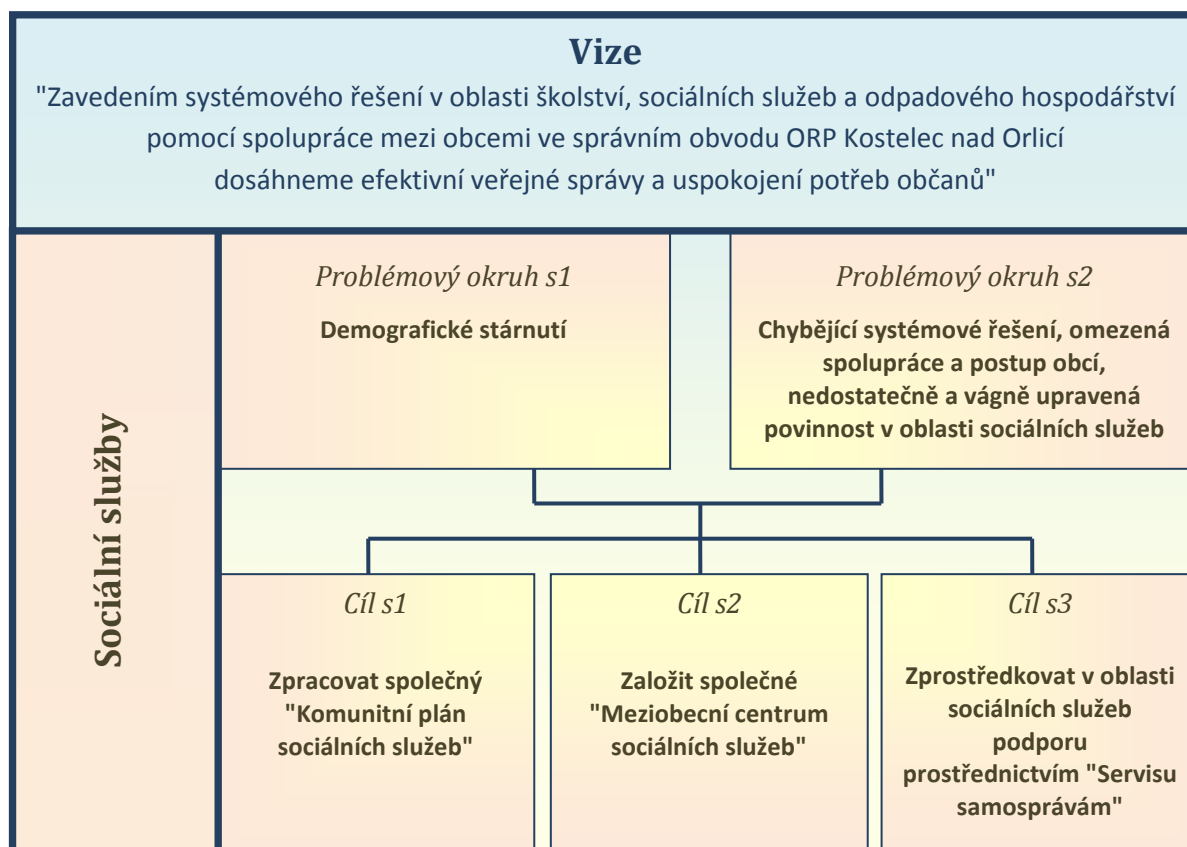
Vize

"Zavedením systémového řešení v oblasti školství, sociálních služeb a odpadového hospodářství pomocí spolupráce mezi obcemi ve správním obvodu ORP Kostelec nad Orlicí dosáhneme efektivní veřejné správy a uspokojení potřeb občanů"

Sociální služby

Problémový okruh s1

Demografické stárnutí

Problémový okruh s2

Chybějící systémové řešení, omezená spolupráce a postup obcí, nedostatečně a vágně upravená povinnost v oblasti sociálních služeb

Cíl s1

Zpracovat společný "Komunitní plán sociálních služeb"

Cíl s2

Založit společné "Meziobecní centrum sociálních služeb"

Cíl s3

Zprostředkovat v oblasti sociálních služeb podporu prostřednictvím "Servisu samosprávám"